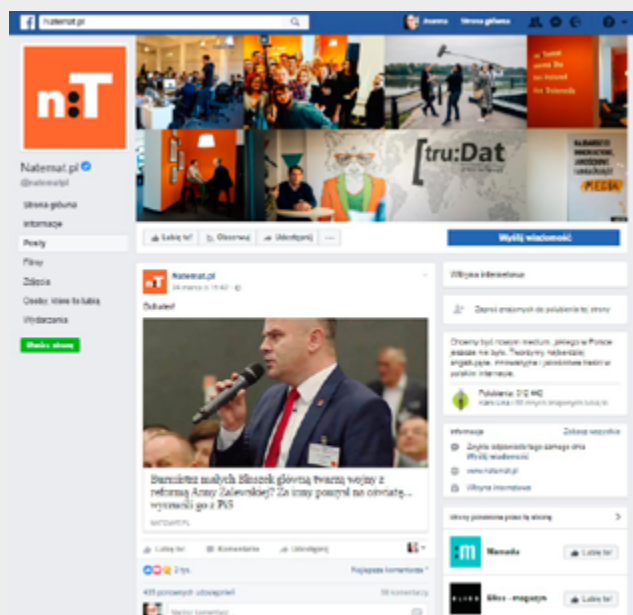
natemat.pl

Joanna Strona główna

n:T

Natemat.pl
@natematpl

Strona główna
Informacje
Posty
Filmy
Zdjęcia
Osoby, które to lubią
Wydarzenia

Utwórz stronę

tru:Dat

MEDIA

Lubię to! Obserwuj Udostępnij ...

Wyślij wiadomość

Natemat.pl
24 marca o 15:40

Dobałeś!

Burmistrz małych Słoszek główną twarzą wojny z reformą Anny Zalewskiej? Za inny pomysł na oświatę... wyrzucili go z PiS

NATEMAT.PL

Lubię to! Komentarz Udostępnij

2 tys.

Najlepsze komentarze

405 ponownych udostępnień

Napisz komentarz...

Witryna internetowa

Zaproś znajomych do polubienia tej strony

Chcemy być nowym medium, jakiego w Polsce jeszcze nie było. Tworzymy największą angażującą, innowacyjną i jakościową treść w polskim internecie.

Polubienia: 512 442

Informacje Zobacz wszystkie

Zwykle odpowiada w ciągu jednego dnia
Wyślij wiadomość

www.natemat.pl

Witryna internetowa

Strony polubione przez tę stronę

Mamadu Lubię to!

Glos - magazyn Lubię to!